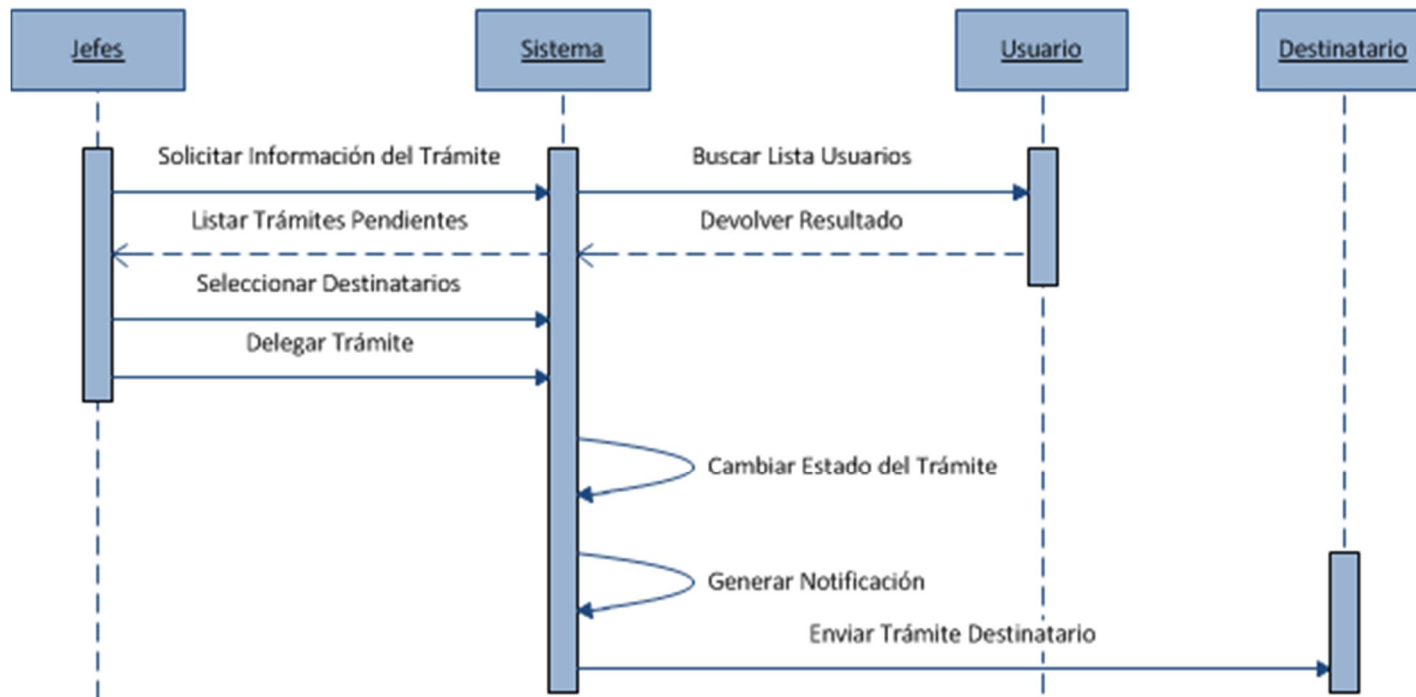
Jefes

Sistema

Usuario

Destinatario

Solicitar Información del Trámite

Buscar Lista Usuarios

Listar Trámites Pendientes

Devolver Resultado

Seleccionar Destinatarios

Delegar Trámite

Cambiar Estado del Trámite

Generar Notificación

Enviar Trámite Destinatario